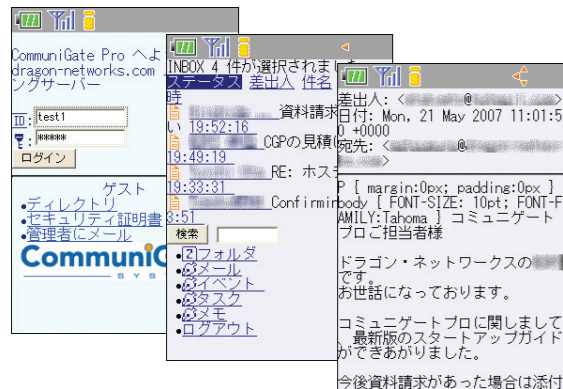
CommuniGate Pro へよ
dragon-networks.com
ングサーバー

ID: test1
*****
ログイン

ゲスト
•ディレクトリ
•セキュリティ証明書
•管理者にメール
CommuniG
S Y S

INBOX 4 件が選択されま
ステータス 差出人 件名
時
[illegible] 資料請求
い 19:52:16
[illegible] CGPの見積
19:49:19
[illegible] RE: ホス
19:33:31
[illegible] Confirmi
3:51
検索
•2フォルダ
•3メール
•4イベント
•5タスク
•6メモ
•ログアウト

差出人: <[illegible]@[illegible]>
日付: Mon, 21 May 2007 11:01:5
0 +0000
宛先: <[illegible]@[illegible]>

P { margin:0px; padding:0px }
body { FONT-SIZE: 10pt; FONT-F
AMILY:Tahoma } コミュニゲート
プロご担当者様

ドラゴン・ネットワークスの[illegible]
です。
お世話になっております。

コミュニゲートプロに関しまして
、最新版のスタートアップガイド
ができあがりました。

今後資料請求があった場合は添付